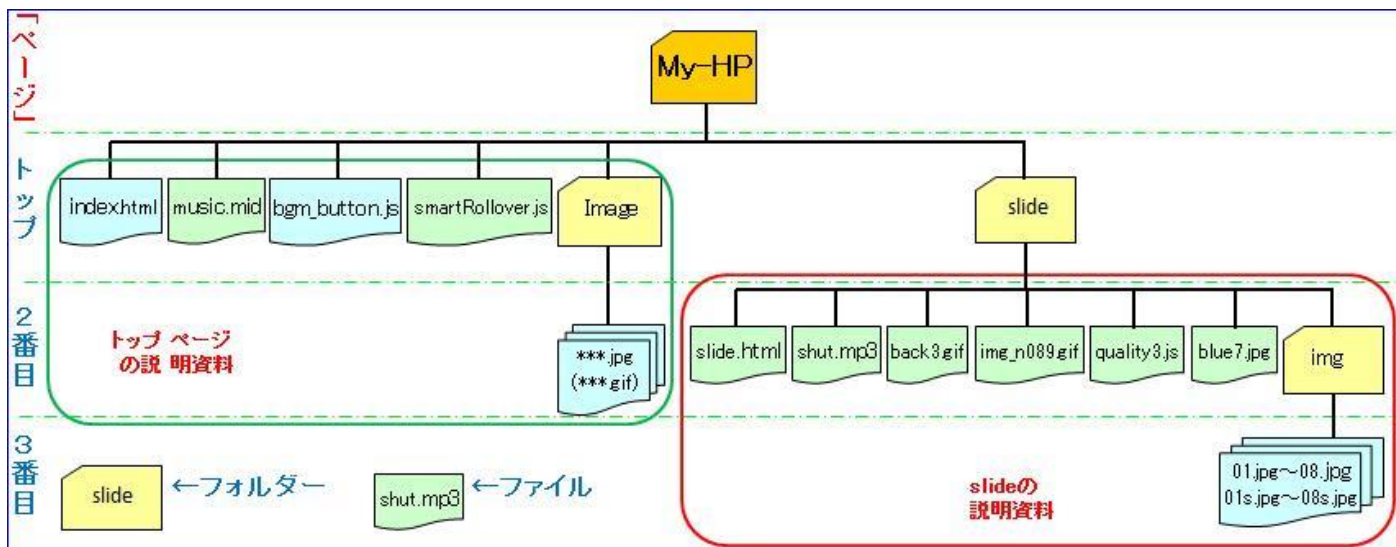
「ページ」

My-HP

トップ

index.html
music.mid
bgm_button.js
smartRollover.js
Image
slide

2番目

トップ ページの説 明資料

***.jpg
(***.gif)

slide.html
shut.mp3
back3.gif
img_n089.gif
quality3.js
blue7.jpg
img

3番目

slide ←フォルダー
shut.mp3 ←ファイル

slideの説明資料

01.jpg~08.jpg
01s.jpg~08s.jpg